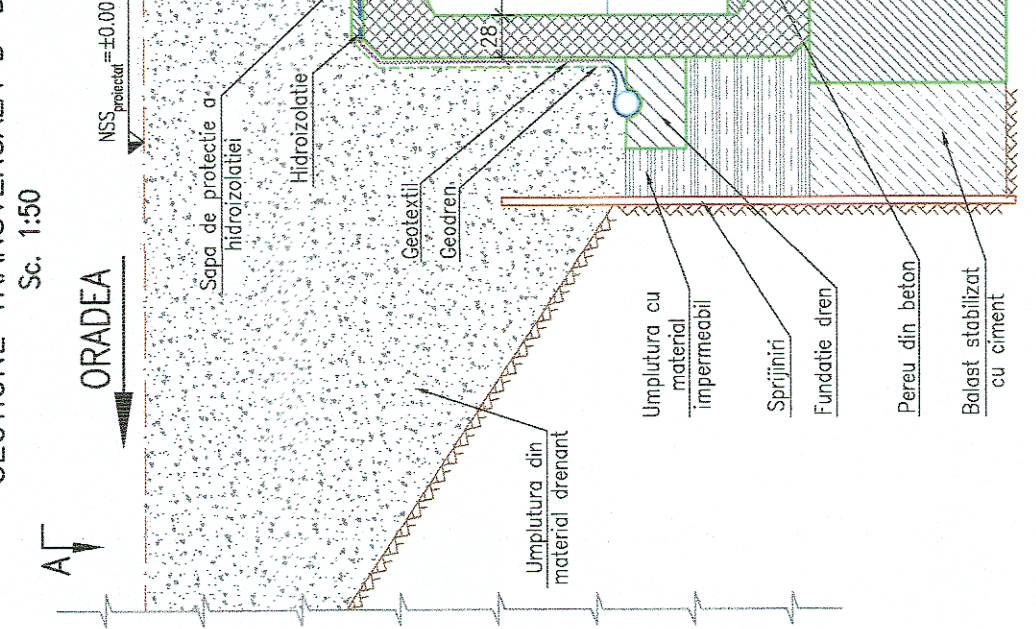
SECTIUNE TRANSVERSALA B-B
Sc. 1:50

ORADEA

A

$NSS_{proiectat}=\pm0.00$

28

Sapa de protectie a hidroizolatiei

Hidroizolatie

Geotextil

Geodren

Umplutura din material drenant

Umplutura cu material impermeabil

Sprijiniri

Fundatie dren

Pereu din beton

Balast stabilizat cu ciment